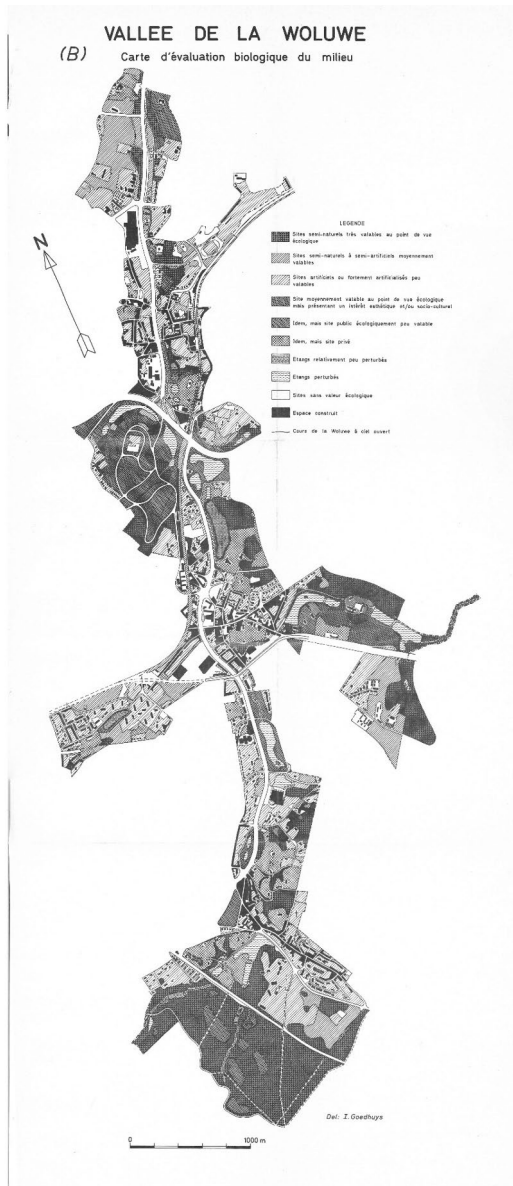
VALLEE DE LA WOLUWE

(B)

Carte d'évaluation biologique du milieu

N

LEGENDE

Sites semi-naturels très valables au point de vue écologique

Sites semi-naturels à semi-artificiels moyennement valables

Sites artificiels ou fortement artificialisés peu valables

Site moyennement valable au point de vue écologique mais présentant un intérêt esthétique et/ou socio-culturel

Idem, mais site public écologiquement peu valable

Idem, mais site privé

Etangs relativement peu perturbés

Etangs perturbés

Sites sans valeur écologique

Espace construit

Cours de la Woluwe à ciel ouvert

Del: I. Goedhuys

0

1000 m